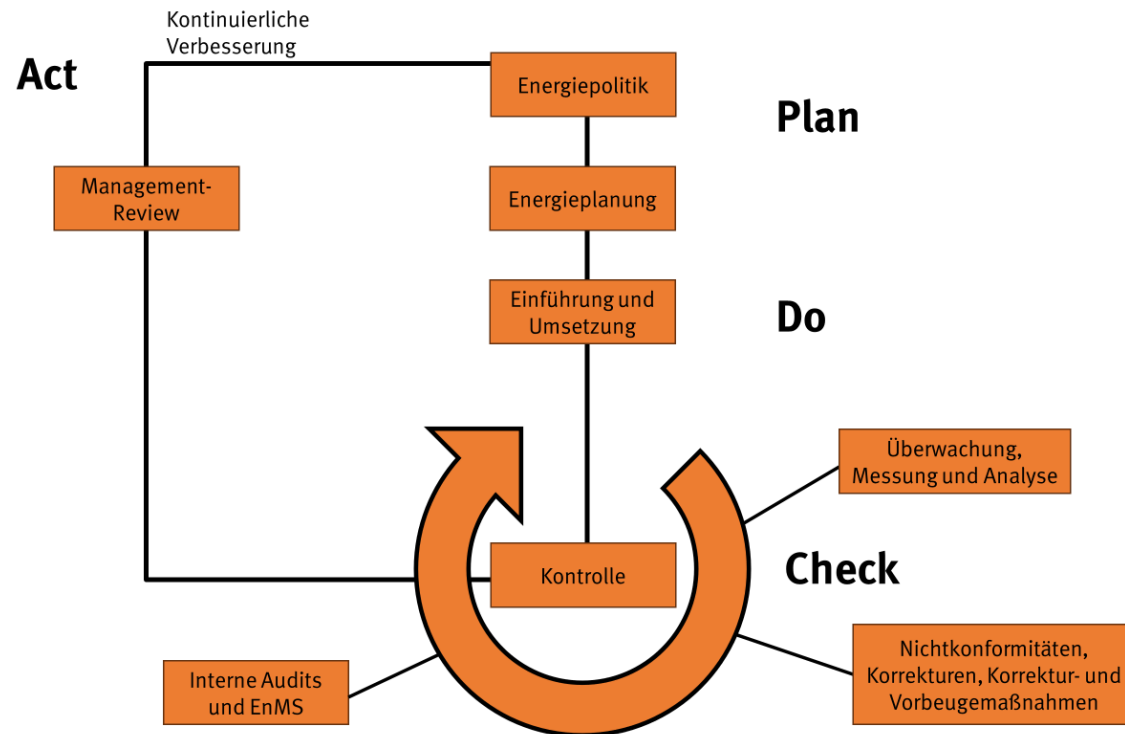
Kontinuierliche Verbesserung

Act

Energiepolitik

Plan

Management-Review

Energieplanung

Einführung und Umsetzung

Do

Überwachung, Messung und Analyse

Kontrolle

Check

Nichtkonformitäten, Korrekturen, Korrektur- und Vorbeugemaßnahmen

Interne Audits und EnMS